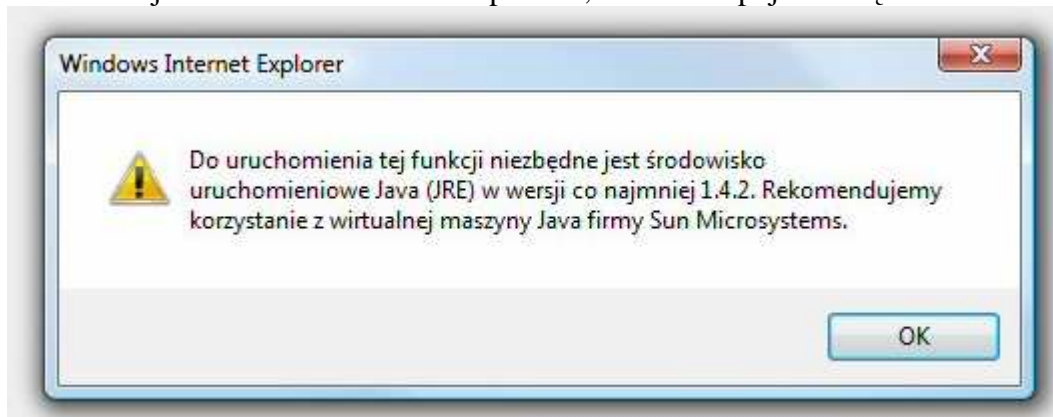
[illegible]

Windows Internet Explorer

Do uruchomienia tej funkcji niezbędne jest środowisko uruchomieniowe Java (JRE) w wersji co najmniej 1.4.2. Rekomendujemy korzystanie z wirtualnej maszyny Java firmy Sun Microsystems.

OK